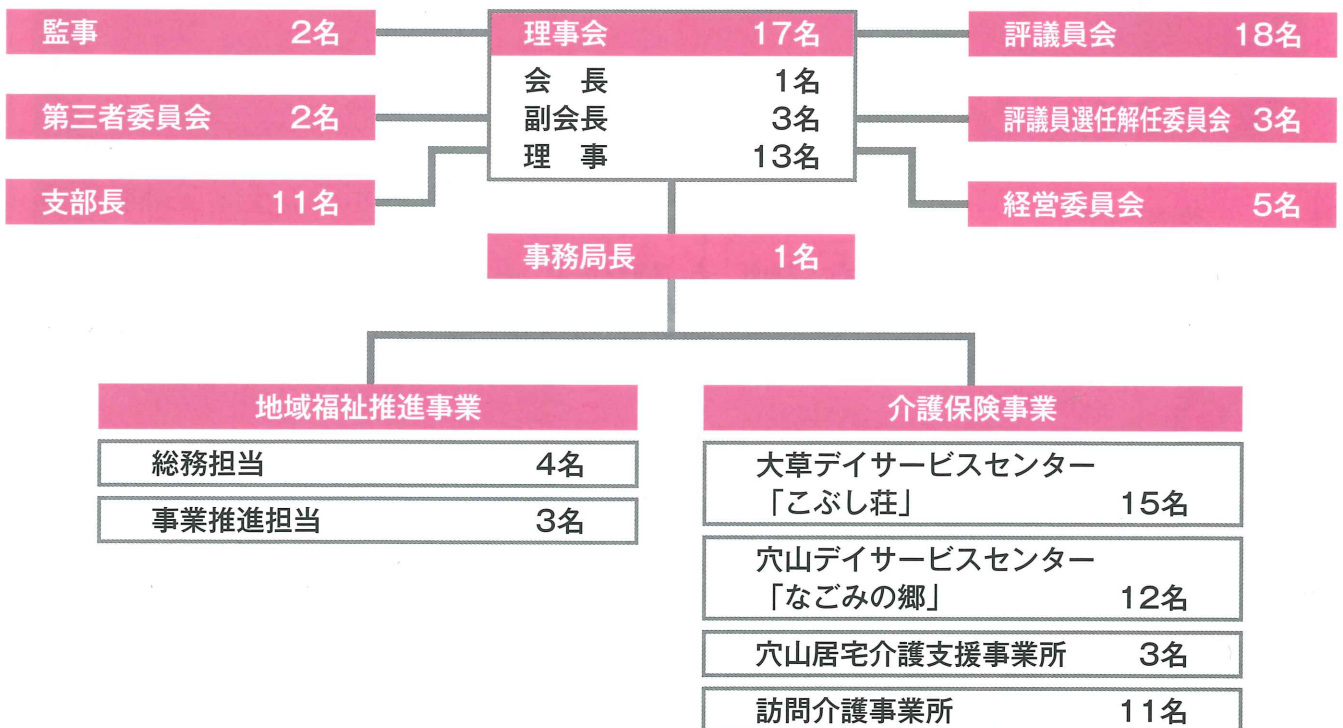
監事 2名

第三者委員会 2名

支部長 11名

理事会 17名

会 長 1名
副会長 3名
理 事 13名

評議員会 18名

評議員選任解任委員会 3名

経営委員会 5名

事務局長 1名

地域福祉推進事業

総務担当 4名

事業推進担当 3名

介護保険事業

大草デイサービスセンター「こぶし荘」 15名

穴山デイサービスセンター「なごみの郷」 12名

穴山居宅介護支援事業所 3名

訪問介護事業所 11名